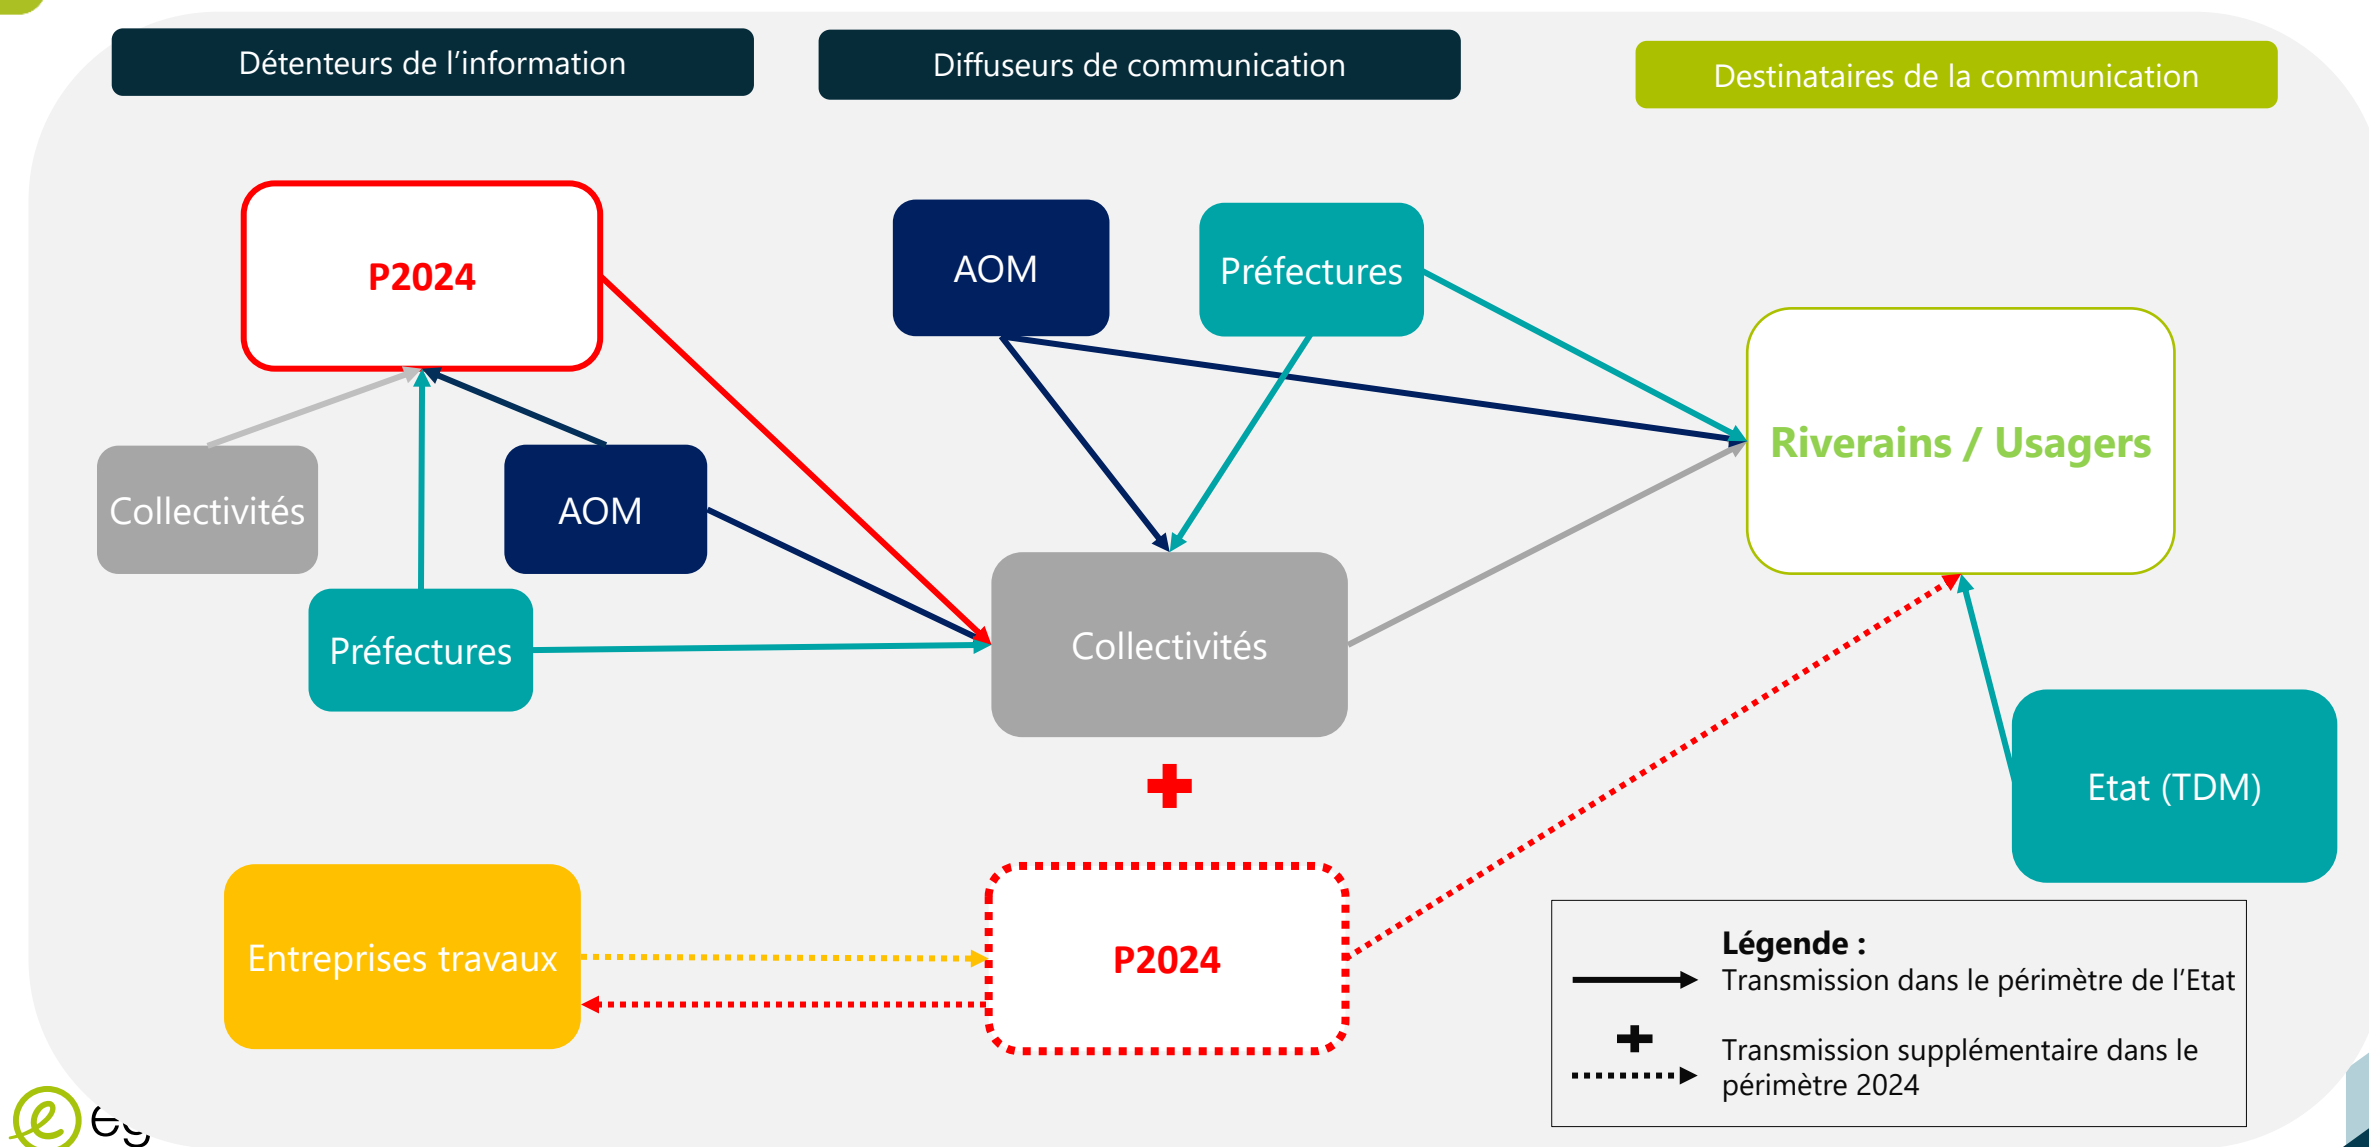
Détenteurs de l'information

Diffuseurs de communication

Destinataires de la communication

P2024

Collectivités

AOM

Préfectures

AOM

Préfectures

Collectivités

Riverains / Usagers

Etat (TDM)

Entreprises travaux

P2024

Légende :
Transmission dans le périmètre de l'Etat

Transmission supplémentaire dans le périmètre 2024

eg